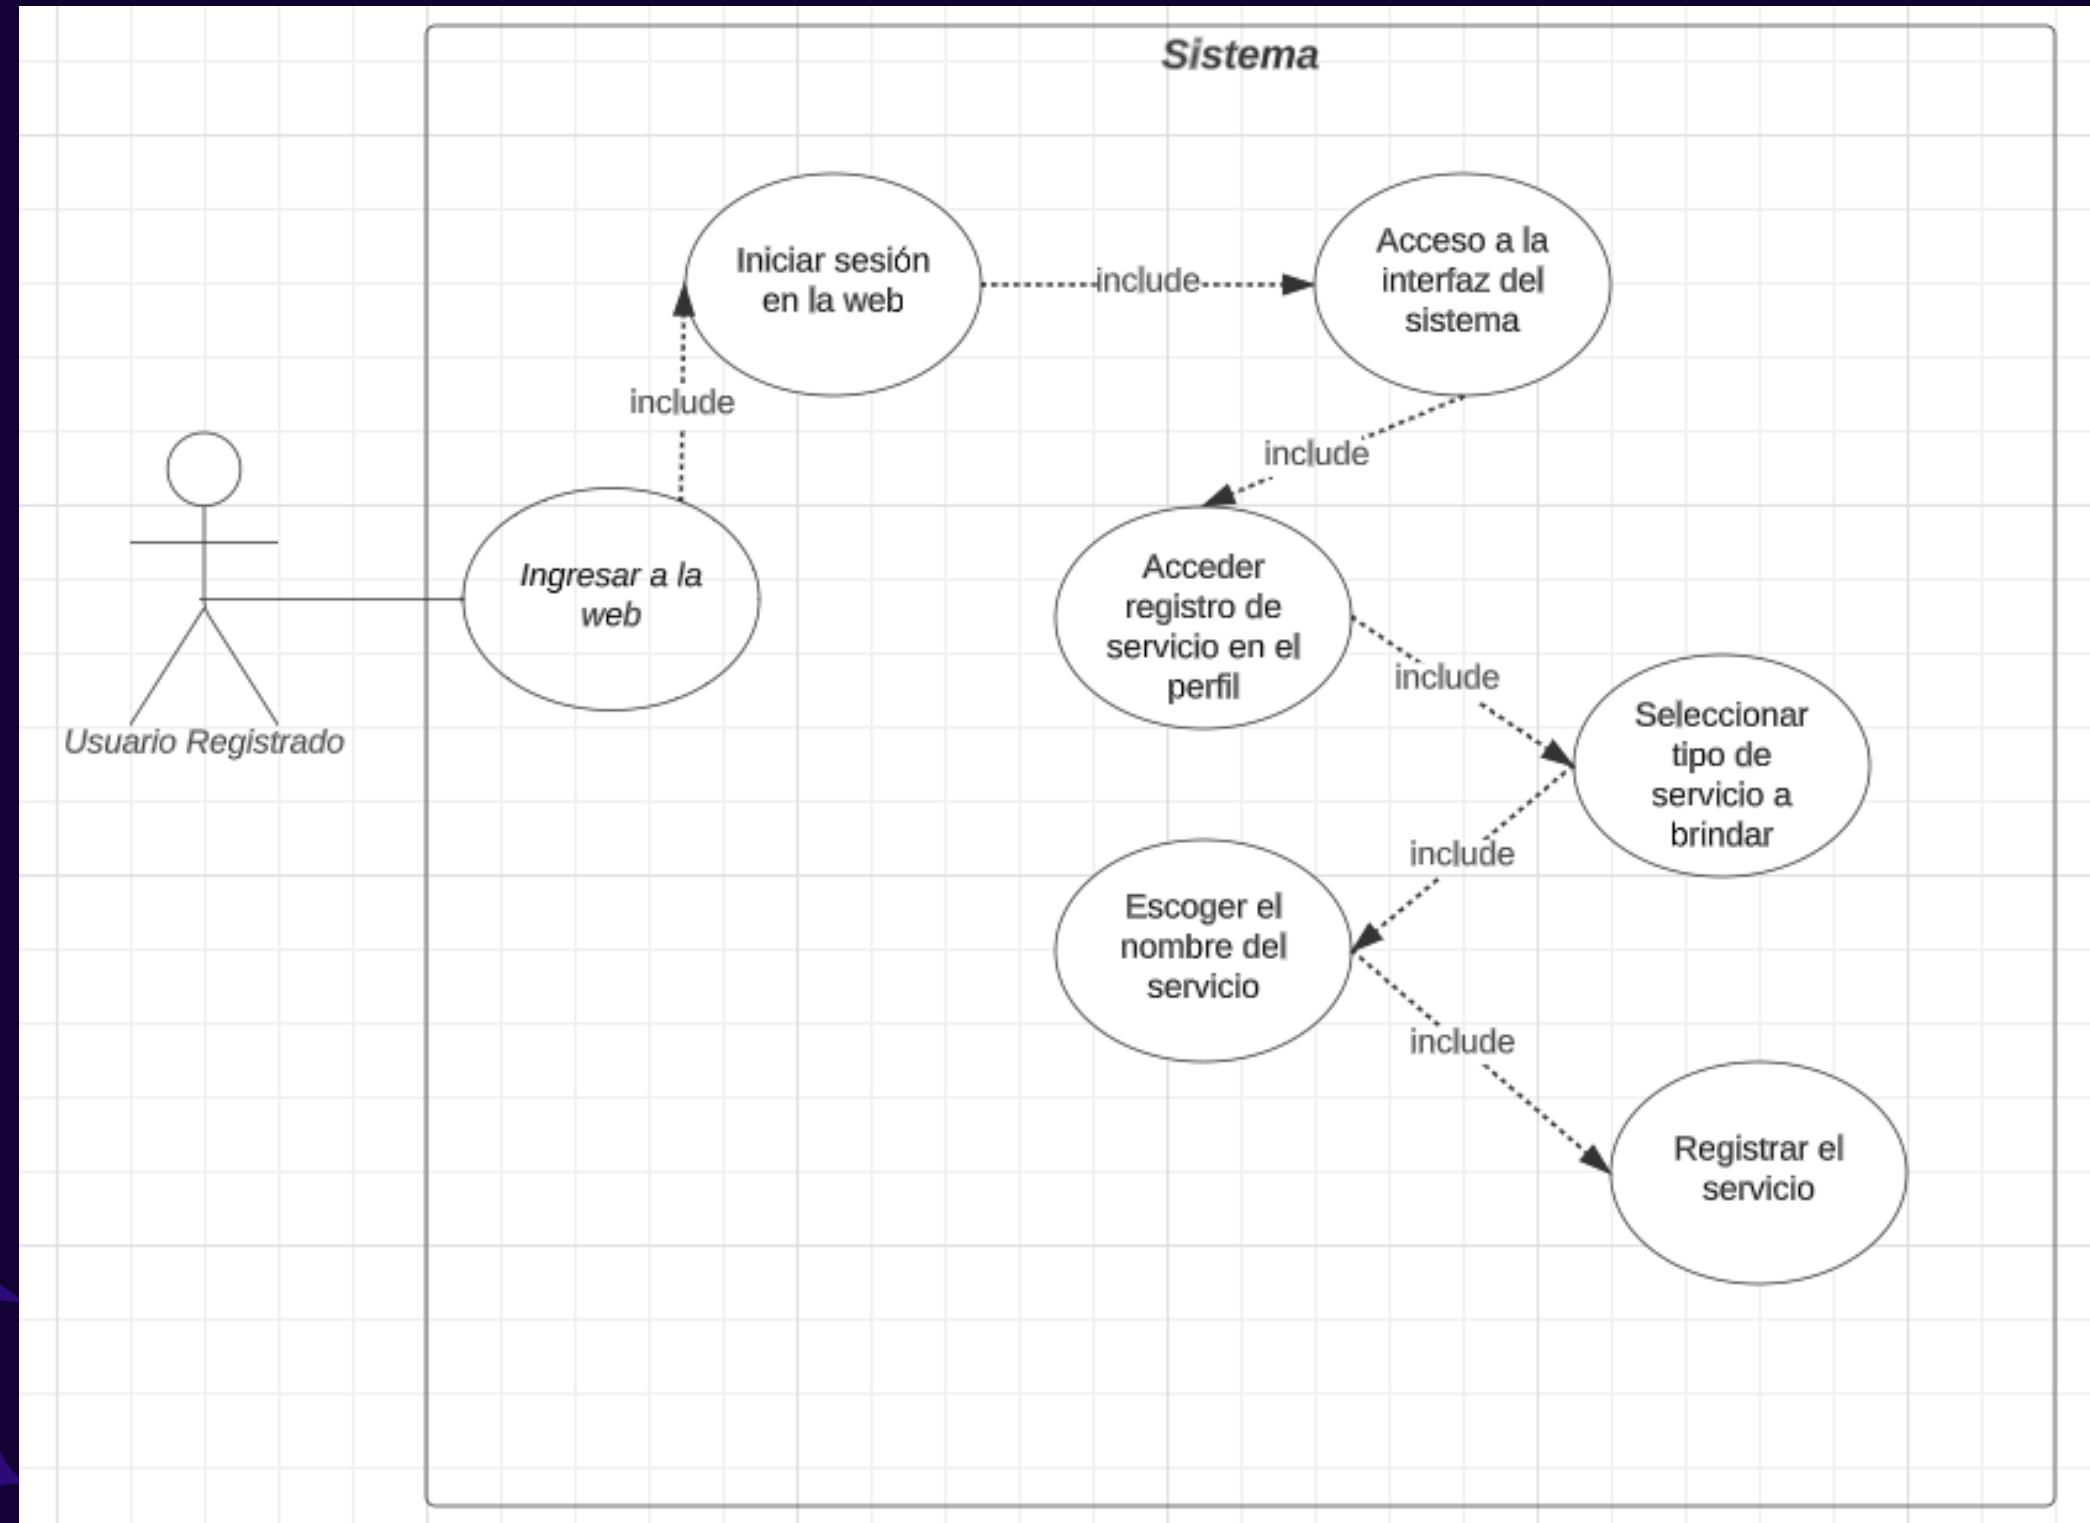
Sistema

Usuario Registrado

Ingresar a la web

include

Iniciar sesión en la web

include

Acceso a la interfaz del sistema

include

Acceder registro de servicio en el perfil

include

Seleccionar tipo de servicio a brindar

include

Escoger el nombre del servicio

include

Registrar el servicio